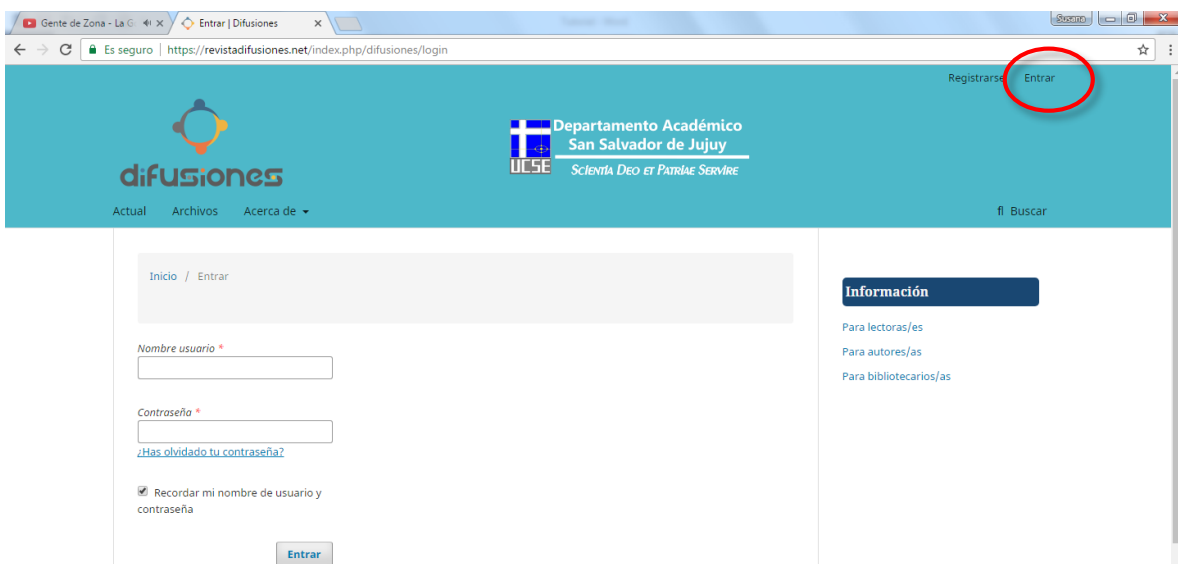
Gente de Zona - La G
Entrar | Difusiones
Susana
Es seguro | https://revistadifusiones.net/index.php/difusiones/login

Registrarse Entrar

difusiones

Departamento Académico San Salvador de Jujuy
UCSE
SCIENTIA DEO ET PATRIAE SERVIRE

Actual Archivos Acerca de Buscar

Inicio / Entrar

Nombre usuario *

Contraseña *

¿Has olvidado tu contraseña?

Recordar mi nombre de usuario y contraseña

Entrar

Información

Para lectoras/es
Para autores/as
Para bibliotecarios/as